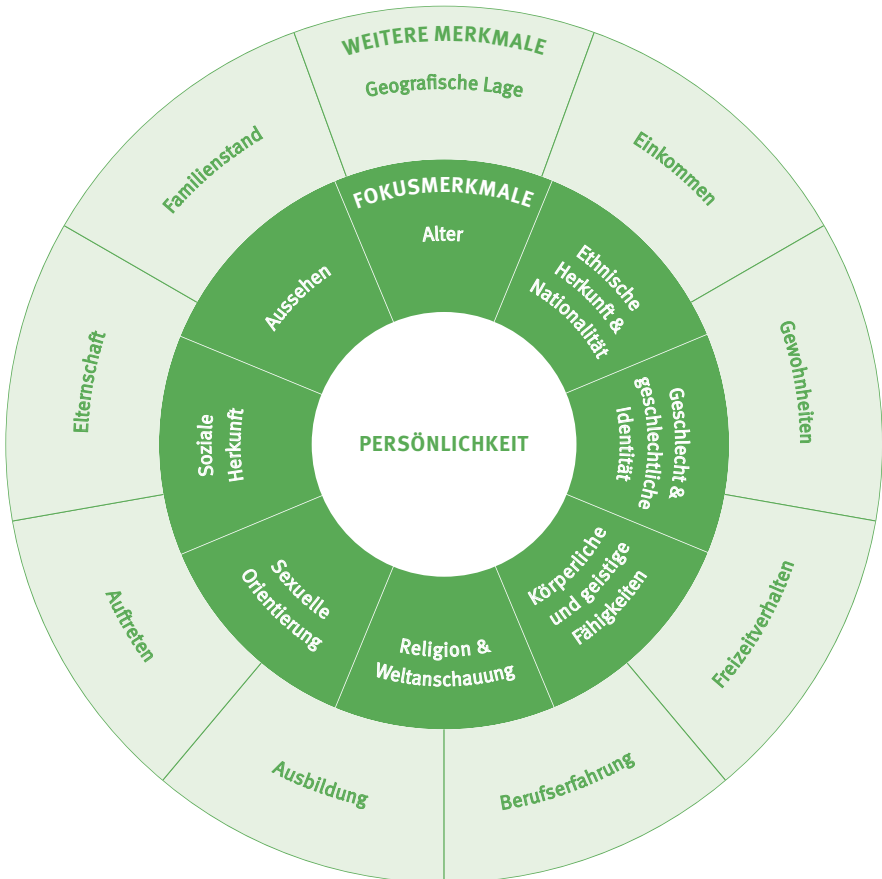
WEITERE MERKMALE
Geografische Lage
Einkommen
Gewohnheiten
Freizeitverhalten
Berufserfahrung
Ausbildung
Auftreten
Elternschaft
Familienstand

FOKUSMERKMALE
Alter
Ethnische Herkunft & Nationalität
Geschlecht & geschlechtliche Identität
Körperliche und geistige Fähigkeiten
Religion & Weltanschauung
Sexuelle Orientierung
Soziale Herkunft
Aussehen

PERSÖNLICHKEIT